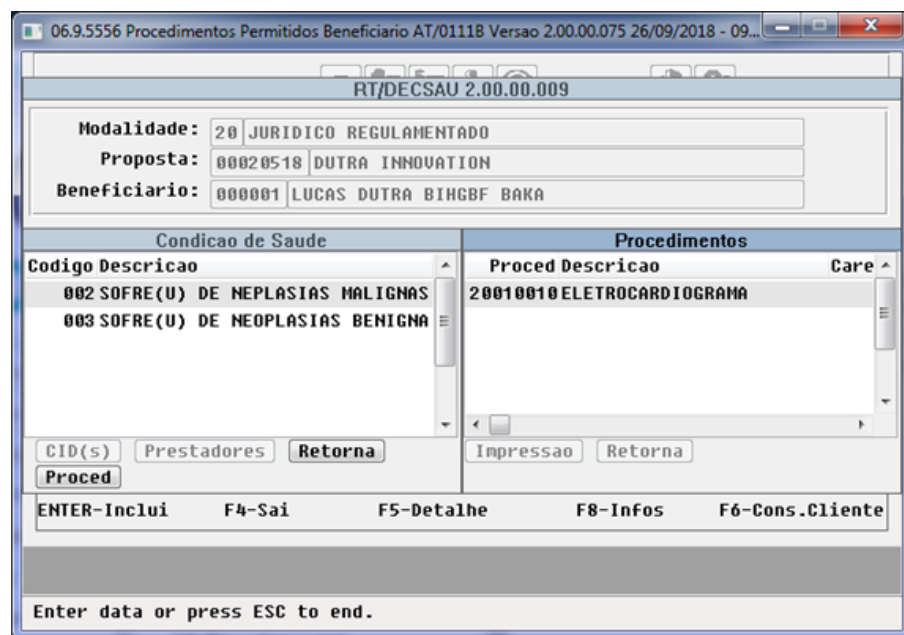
06.9.5556 Procedimentos Permitidos Beneficiario AT/0111B Versao 2.00.00.075 26/09/2018 - 09...

RT/DECSAU 2.00.00.009

Modalidade: 20 JURIDICO REGULAMENTADO
Proposta: 00020518 DUTRA INNOVATION
Beneficiario: 000001 LUCAS DUTRA BIHGBF BAKA

Condicao de Saude

| Codigo | Descricao |
|---|---|
| 002 | SOFRE(U) DE NEPLASIAS MALIGNAS |
| 003 | SOFRE(U) DE NEOPLASIAS BENIGNA |

CID(s) Prestadores Retorna
Proced

Procedimentos

| Proced | Descricao | Care |
|---|---|---|
| 20010010 | ELETROCARDIOGRAMA | |

Impressao Retorna

ENTER-Inclui F4-Sai F5-Detalhe F8-Infos F6-Cons.Cliente

Enter data or press ESC to end.